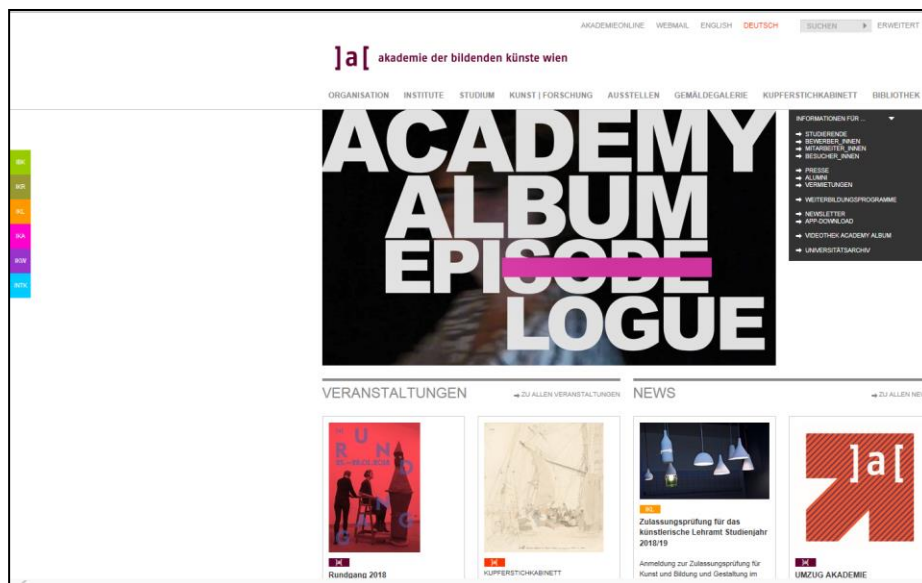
AKADEMIEONLINE WEBMAIL ENGLISH DEUTSCH SUCHEN ERWEITERT

]a[ akademie der bildenden künste wien

ORGANISATION INSTITUTE STUDIUM KUNST | FORSCHUNG AUSSTELLEN GEMÄLDEGALERIE KUPFERSTICHKABINETT BIBLIOTHEK

IBK
IKR
IKL
IKA
IKW
INTK

ACADEMY
ALBUM
EPISODE
LOGUE

INFORMATIONEN FÜR ...
STUDIERENDE
BEWERBER_INNEN
MITARBEITER_INNEN
BESUCHER_INNEN
PRESSE
ALUMNI
VERMIETUNGEN
WEITERBILDUNGSPROGRAMME
NEWSLETTER
APP-DOWNLOAD
VIDEOTHEK ACADEMY ALBUM
UNIVERSITÄTSARCHIV

VERANSTALTUNGEN
ZU ALLEN VERANSTALTUNGEN

NEWS
ZU ALLEN NE

RUNDGANG

Rundgang 2018

KUPFERSTICHKABINETT

IKL
Zulassungsprüfung für das künstlerische Lehramt Studienjahr 2018/19
Anmeldung zur Zulassungsprüfung für Kunst und Bildung und Gestaltung im

]a[
UMZUG AKADEMIE